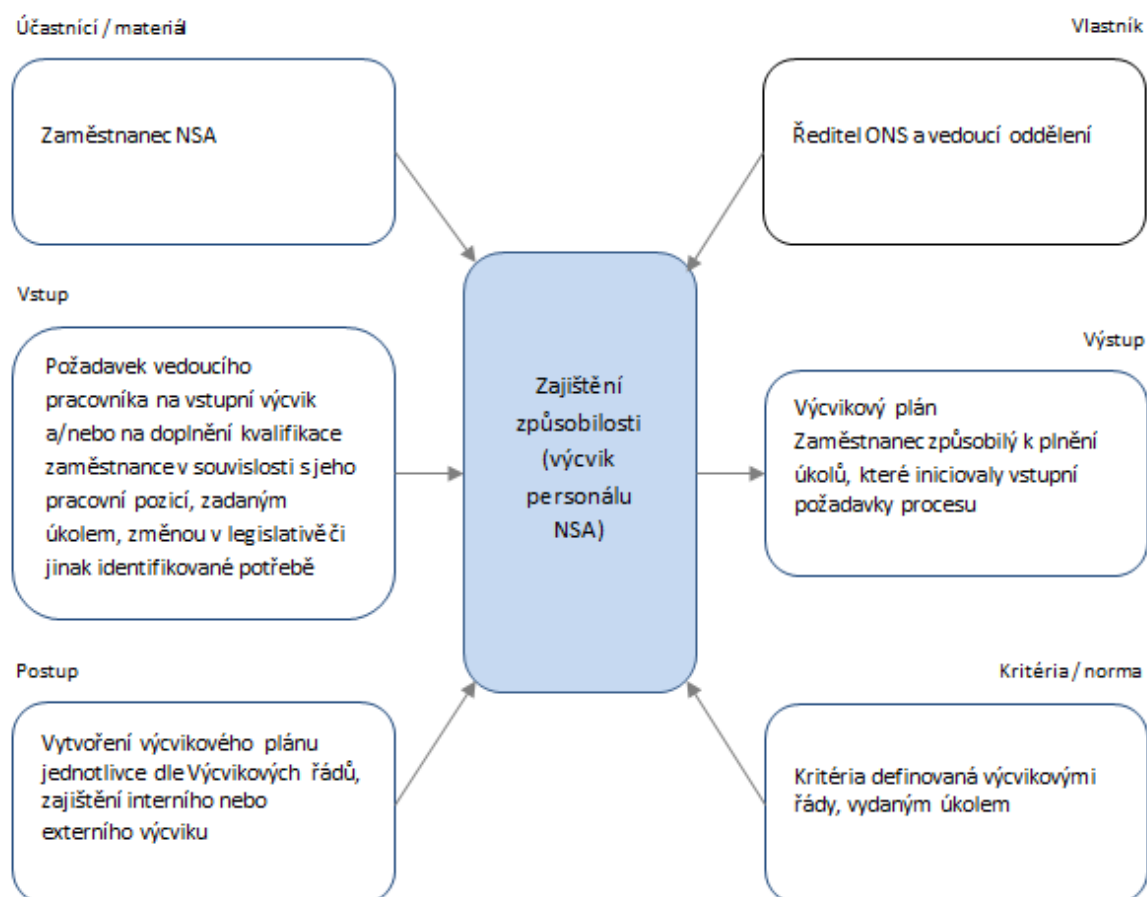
Účastníci / materiál

Zaměstnanec NSA

Vlastník

Ředitel ONS a vedoucí oddělení

Vstup

Požadavek vedoucího pracovníka na vstupní výcvik a/nebo na doplnění kvalifikace zaměstnance v souvislosti s jeho pracovní pozicí, zadaným úkolem, změnou v legislativě či jinak identifikované potřebě

Zajištění způsobilosti (výcvik personálu NSA)

Výstup

Výcvikový plán
Zaměstnanec způsobilý k plnění úkolů, které iniciovaly vstupní požadavky procesu

Postup

Vytvoření výcvikového plánu jednotlivce dle Výcvikových řádů, zajištění interního nebo externího výcviku

Kritéria / norma

Kritéria definovaná výcvikovými řády, vydaným úkolem